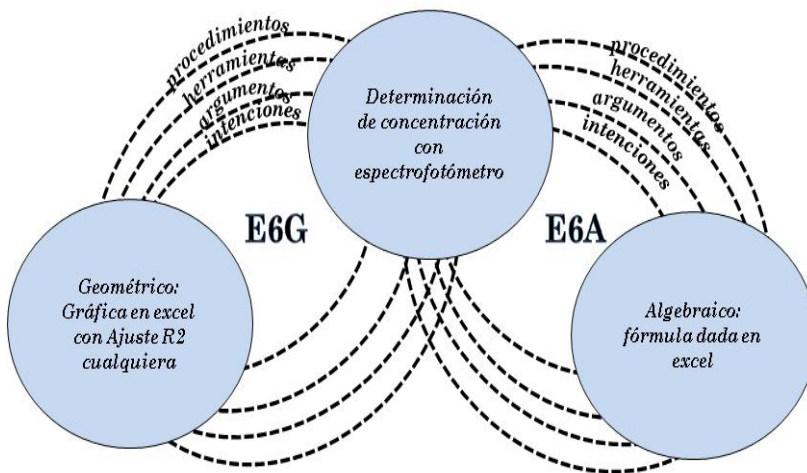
procedimientos
herramientas
argumentos
intenciones

Determinación de concentración con espectrofotómetro

procedimientos
herramientas
argumentos
intenciones

E6G

E6A

Geométrico: Gráfica en excel con Ajuste R2 cualquiera

Algebraico: fórmula dada en excel